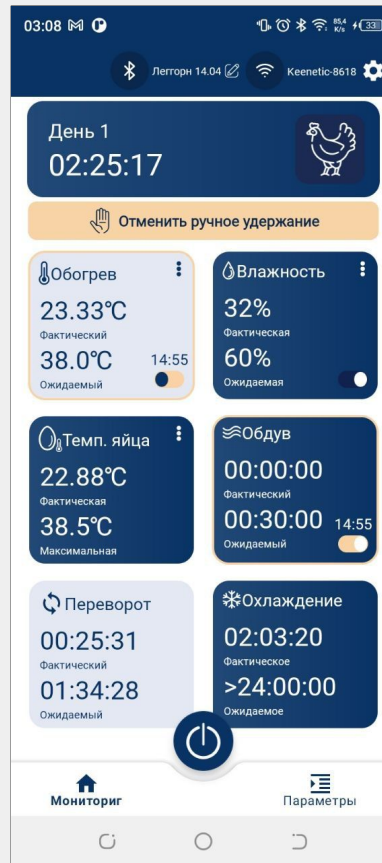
03:08

85,4 K/s 33

Леггорн 14.04

Keenetic-8618

День 1
02:25:17

Отменить ручное удержание

Обогрев
23.33°C
Фактический
38.0°C
Ожидаемый
14:55

Влажность
32%
Фактическая
60%
Ожидаемая

Темп. яйца
22.88°C
Фактическая
38.5°C
Максимальная

Обдув
00:00:00
Фактический
00:30:00
Ожидаемый
14:55

Переворот
00:25:31
Фактический
01:34:28
Ожидаемый

Охлаждение
02:03:20
Фактическое
>24:00:00
Ожидаемое

Мониториг

Параметры